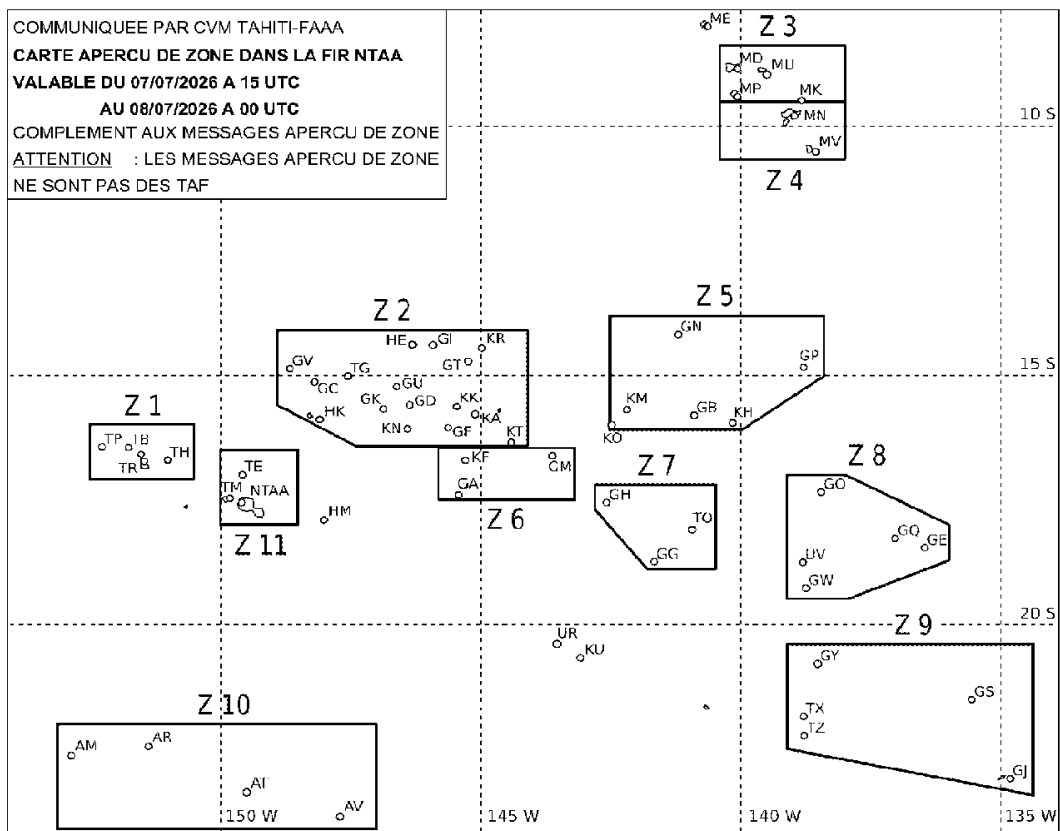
COMMUNIQUEE PAR CVM TAHITI-FAAA
CARTE APERCU DE ZONE DANS LA FIR NTAA
VALABLE DU 07/07/2026 A 15 UTC
AU 08/07/2026 A 00 UTC
COMPLEMENT AUX MESSAGES APERCU DE ZONE
ATTENTION : LES MESSAGES APERCU DE ZONE
NE SONT PAS DES TAF

ME
Z 3
MD
MU
MP
MK
MN
MV
Z 4
10 S

Z 2
HE GI KR
GV GT
TG
GC GU
GK GD KK
HK KA
KN GF KT

Z 5
GN
GP
KM
GB KH
KO
15 S

Z 1
TP IB
TR B TH

TE
TM NTAA
Z 11
HM

KF
GA CM
Z 6

Z 7
GH
TO
GG

Z 8
GO
GQ GE
UV
GW

20 S
Z 9
GY
GS
TX
TZ
GJ

UR
KU

Z 10
AM AR
AI
AV

150 W
145 W
140 W
135 W